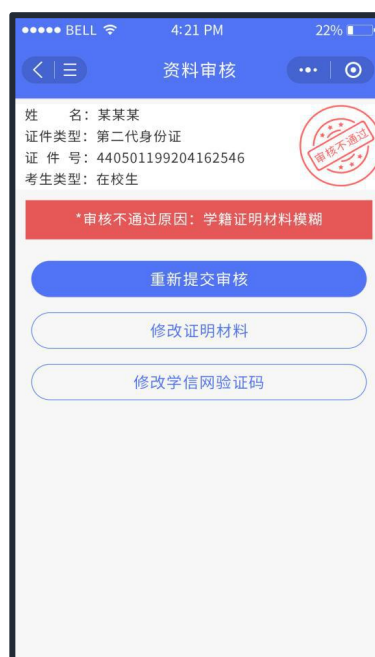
●●●●● BELL 4:21 PM 22%

资料审核

姓 名：某某某
证件类型：第二代身份证
证 件 号：440501199204162546
考生类型：在校生

审核不通过

*审核不通过原因：学籍证明材料模糊

重新提交审核

修改证明材料

修改学信网验证码